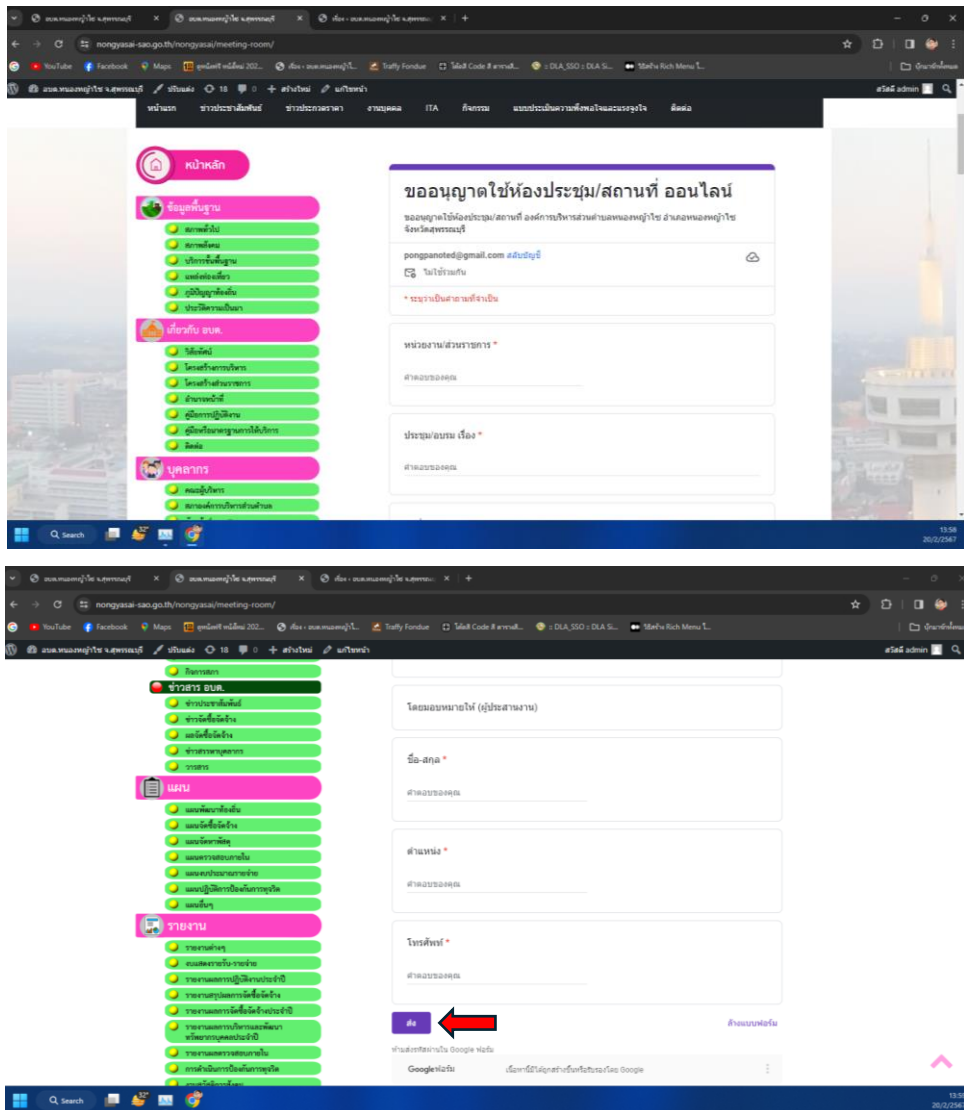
อบต.หนองหญ้าไซ จ.สุพรรณบุรี × อบต.หนองหญ้าไซ จ.สุพรรณบุรี × เรื่อง - อบต.หนองหญ้าไซ จ.สุพรรณ ×

nongyasai-sao.go.th/nongyasai/meeting-room/

YouTube Facebook Maps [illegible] Traffy Fondue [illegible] Code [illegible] :: DLA_SSO :: DLA Si... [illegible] Rich Menu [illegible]

อบต.หนองหญ้าไซ จ.สุพรรณบุรี ปรับแต่ง 18 0 + สร้างใหม่ แก้ไขหน้า สวัสดี admin

หน้าแรก ข่าวประชาสัมพันธ์ ข่าวประกวดราคา งานบุคคล ITA กิจกรรม แบบประเมินความพึงพอใจและแรงจูงใจ ติดต่อ

หน้าหลัก

ข้อมูลพื้นฐาน
สภาพทั่วไป
สภาพสังคม
บริการขั้นพื้นฐาน
แหล่งท่องเที่ยว
ภูมิปัญญาท้องถิ่น
ประวัติความเป็นมา

เกี่ยวกับ อบต.
วิสัยทัศน์
โครงสร้างการบริหาร
โครงสร้างส่วนราชการ
อำนาจหน้าที่
คู่มือการปฏิบัติงาน
คู่มือหรือมาตรฐานการให้บริการ
ติดต่อ

บุคลากร
คณะผู้บริหาร
สภาองค์การบริหารส่วนตำบล

ขออนุญาตใช้ห้องประชุม/สถานที่ ออนไลน์

ขออนุญาตใช้ห้องประชุม/สถานที่ องค์การบริหารส่วนตำบลหนองหญ้าไซ อำเภอหนองหญ้าไซ จังหวัดสุพรรณบุรี

pongpanoted@gmail.com สลับบัญชี

ไม่ใช้ร่วมกัน

* ระบุว่าเป็นคำถามที่จำเป็น

หน่วยงาน/ส่วนราชการ *

คำตอบของคุณ

ประชุม/อบรม เรื่อง *

คำตอบของคุณ

Search

13:58
20/2/2567

อบต.หนองหญ้าไซ จ.สุพรรณบุรี × อบต.หนองหญ้าไซ จ.สุพรรณบุรี × เรื่อง - อบต.หนองหญ้าไซ จ.สุพรรณ ×

nongyasai-sao.go.th/nongyasai/meeting-room/

อบต.หนองหญ้าไซ จ.สุพรรณบุรี ปรับแต่ง 18 0 + สร้างใหม่ แก้ไขหน้า สวัสดี admin

กิจการสภา

ข่าวสาร อบต.
ข่าวประชาสัมพันธ์
ข่าวจัดซื้อจัดจ้าง
ผลจัดซื้อจัดจ้าง
ข่าวสรรหาบุคลากร
วารสาร

แผน
แผนพัฒนาท้องถิ่น
แผนจัดซื้อจัดจ้าง
แผนจัดหาพัสดุ
แผนตรวจสอบภายใน
แผนงบประมาณรายจ่าย
แผนปฏิบัติการป้องกันการทุจริต
แผนอื่นๆ

รายงาน
รายงานต่างๆ
งบแสดงรายรับ-รายจ่าย
รายงานผลการปฏิบัติงานประจำปี
รายงานสรุปผลการจัดซื้อจัดจ้าง
รายงานผลการจัดซื้อจัดจ้างประจำปี
รายงานผลการบริหารและพัฒนาทรัพยากรบุคคลประจำปี
รายงานผลตรวจสอบภายใน
การดำเนินการป้องกันการทุจริต

โดยมอบหมายให้ (ผู้ประสานงาน)

ชื่อ-สกุล *

คำตอบของคุณ

ตำแหน่ง *

คำตอบของคุณ

โทรศัพท์ *

คำตอบของคุณ

ส่ง

ล้างแบบฟอร์ม

ห้ามส่งรหัสผ่านใน Google ฟอร์ม

Google ฟอร์ม เนื้อหานี้ไม่ได้ถูกสร้างขึ้นหรือรับรองโดย Google

Search

13:58
20/2/2567